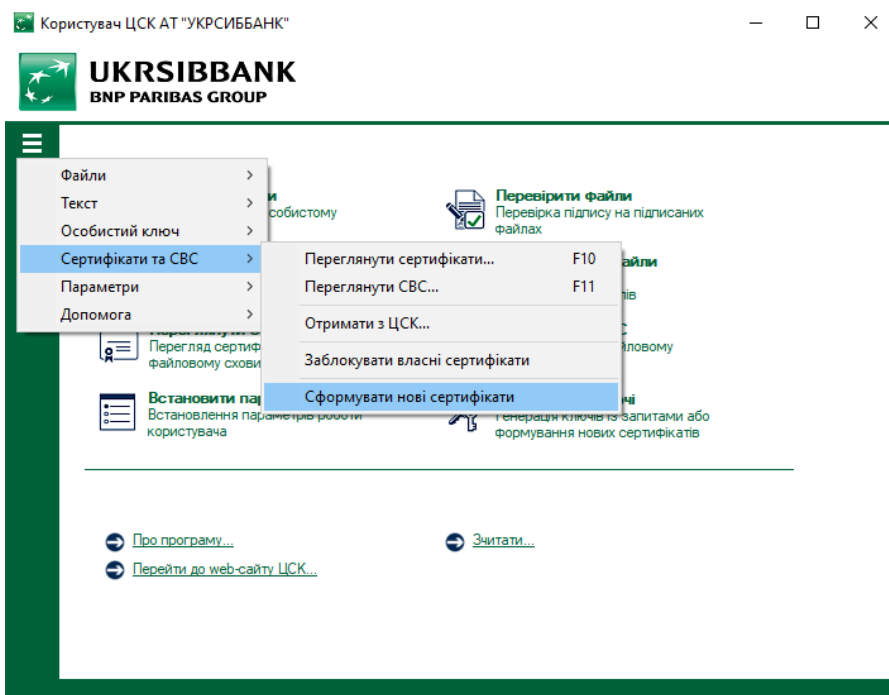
Користувач ЦСК АТ "УКРСИББАНК"

UKRSIBBANK
BNP PARIBAS GROUP

Файли
Текст
Особистий ключ
Сертифікати та СВС
Параметри
Допомога

Переглянути сертифікати... F10
Переглянути СВС... F11
Отримати з ЦСК...
Заблокувати власні сертифікати
Сформувати нові сертифікати

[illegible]и
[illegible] особистому

Перевірити файли
Перевірка підпису на підписаних файлах

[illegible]айли
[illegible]ів

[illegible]
Перегляд сертиф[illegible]
файловому схови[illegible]

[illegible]С
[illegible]йловому

Встановити пар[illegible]
Встановлення параметрів роботи користувача

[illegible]чі
Генерація ключів із запитами або формування нових сертифікатів

Про програму...
Перейти до web-сайту ЦСК...
Зчитати...